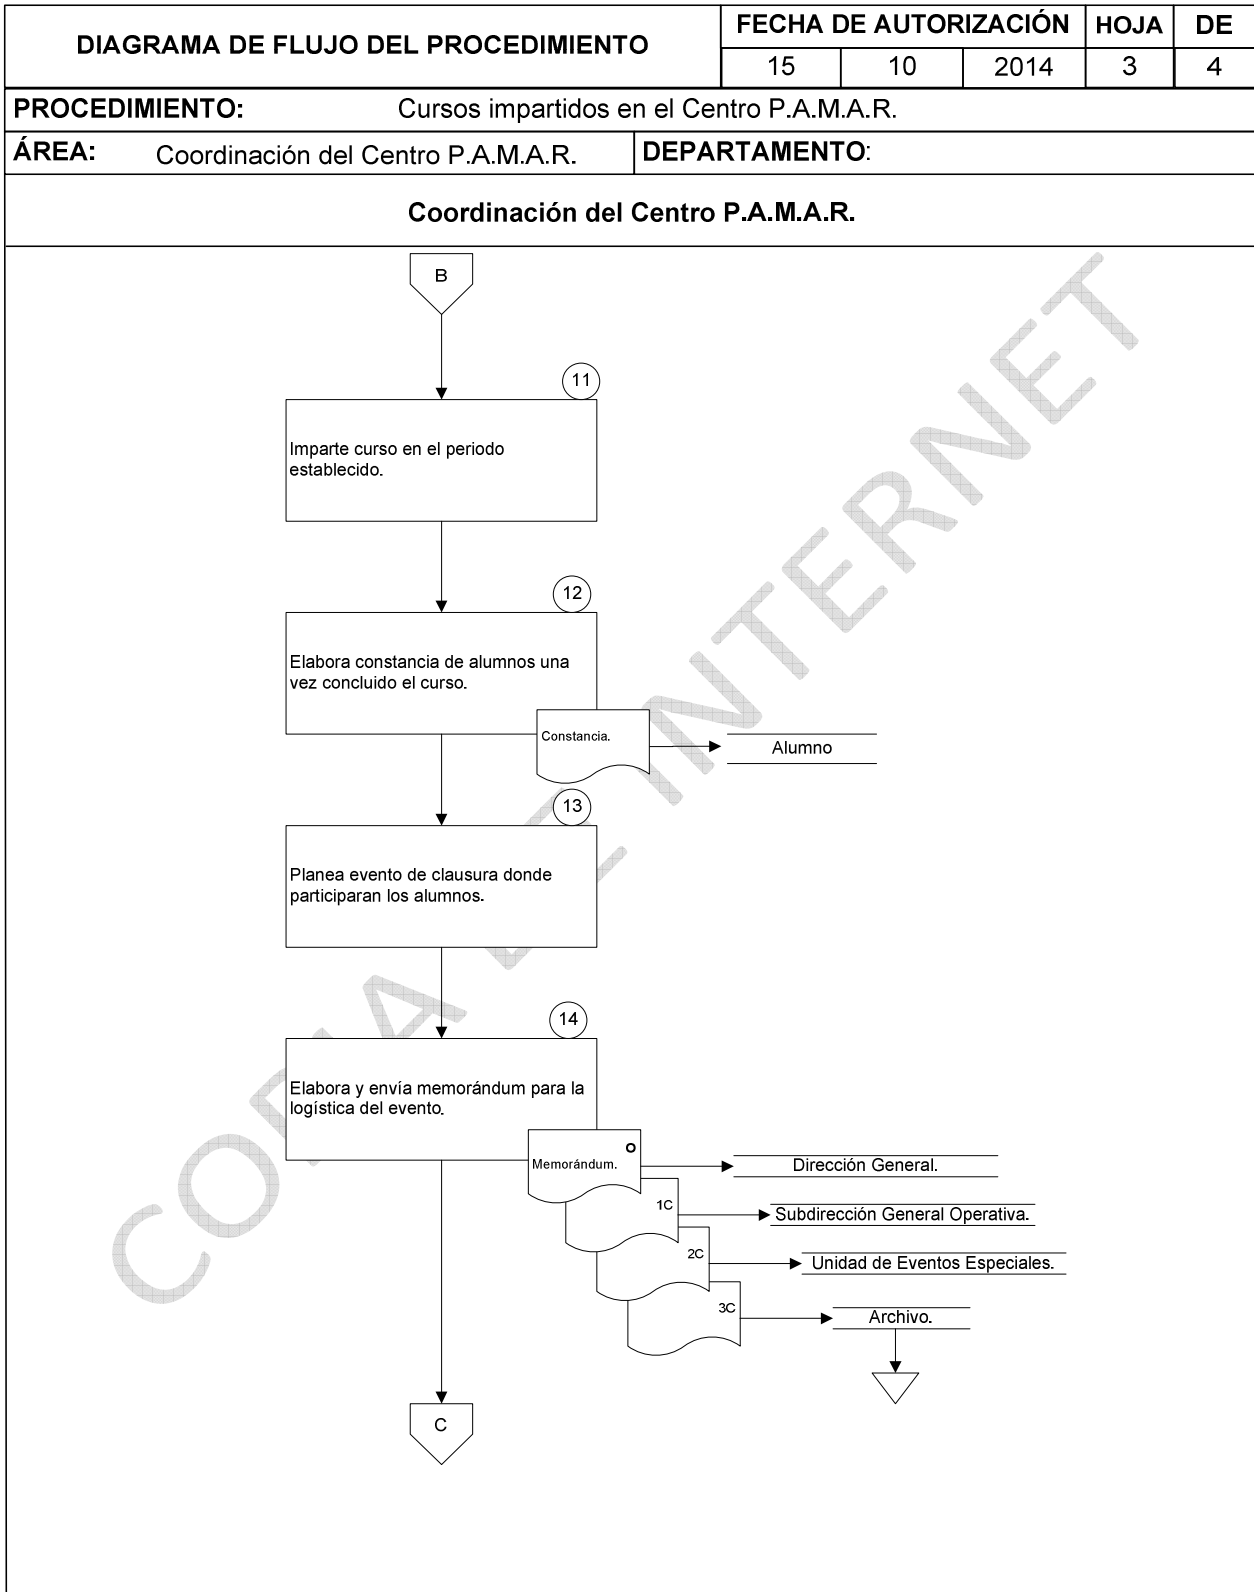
| DIAGRAMA DE FLUJO DEL PROCEDIMIENTO | FECHA DE AUTORIZACIÓN | | | HOJA | DE |
|---|---|---|---|---|---|
| | 15 | 10 | 2014 | 3 | 4 |

PROCEDIMIENTO: Cursos impartidos en el Centro P.A.M.A.R.

ÁREA: Coordinación del Centro P.A.M.A.R. DEPARTAMENTO:

Coordinación del Centro P.A.M.A.R.

B

11

Imparte curso en el periodo establecido.

12

Elabora constancia de alumnos una vez concluido el curso.

Constancia.

Alumno

13

Planea evento de clausura donde participaran los alumnos.

14

Elabora y envía memorándum para la logística del evento.

Memorándum.

Dirección General.

1C

Subdirección General Operativa.

2C

Unidad de Eventos Especiales.

3C

Archivo.

C

COPIA DE INTERNET